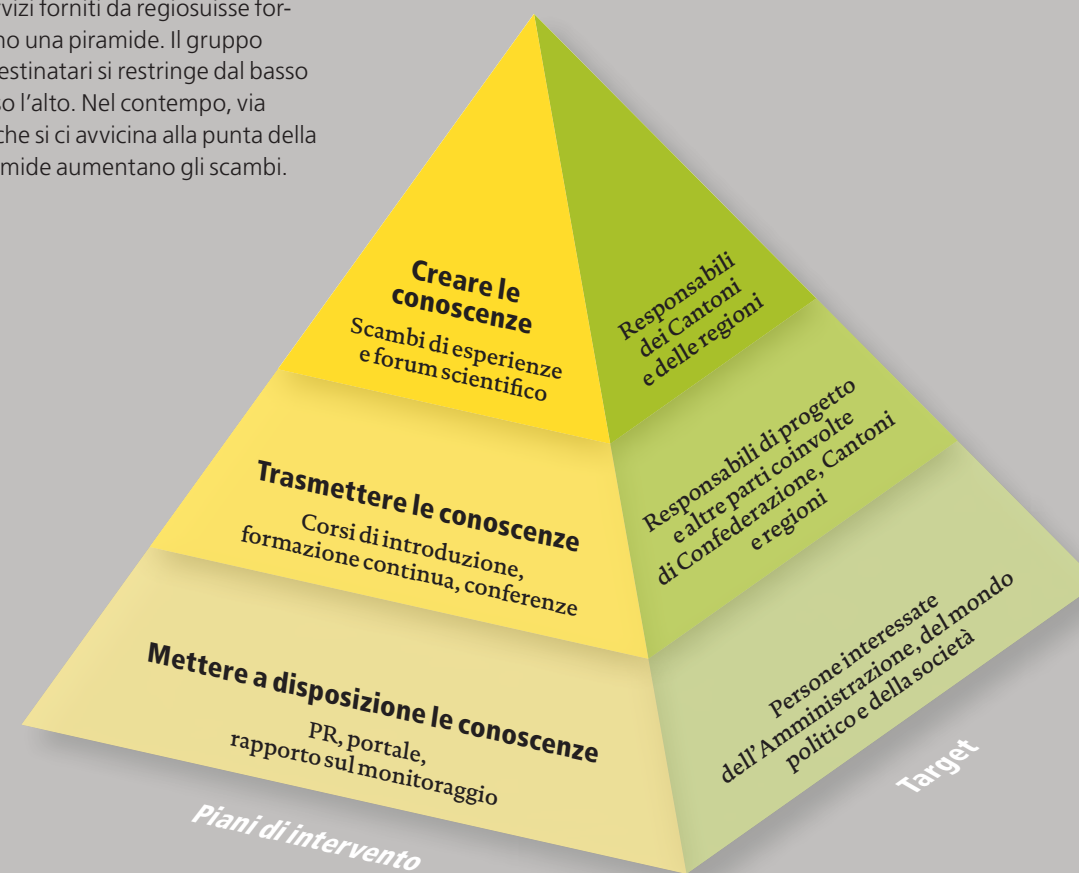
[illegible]vizi forniti da regiosuisse for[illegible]no una piramide. Il gruppo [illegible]estinatari si restringe dal basso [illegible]o l'alto. Nel contempo, via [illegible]che si ci avvicina alla punta della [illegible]mide aumentano gli scambi.

**Creare le conoscenze**
Scambi di esperienze e forum scientifico

Responsabili dei Cantoni e delle regioni

**Trasmettere le conoscenze**
Corsi di introduzione, formazione continua, conferenze

Responsabili di progetto e altre parti coinvolte di Confederazione, Cantoni e regioni

**Mettere a disposizione le conoscenze**
PR, portale, rapporto sul monitoraggio

Persone interessate dell'Amministrazione, del mondo politico e della società

Piani di intervento

Target